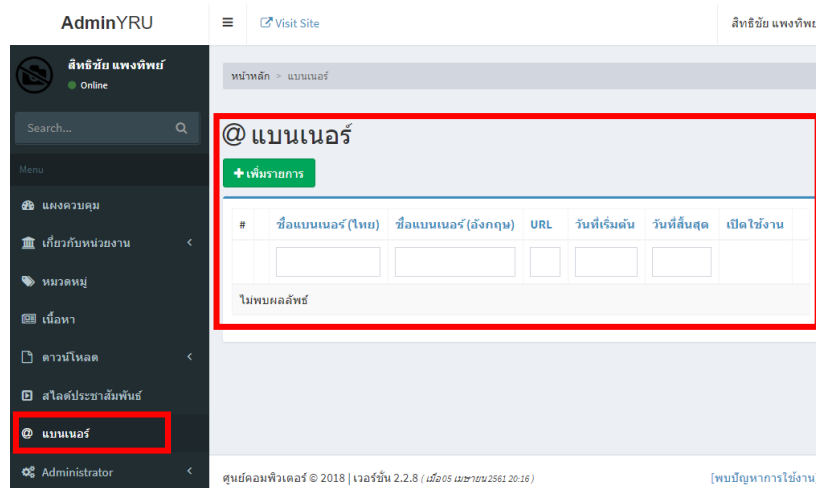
AdminYRU

≡ Visit Site

สิทธิชัย แพงทิพย

สิทธิชัย แพงทิพย์
Online

Search...

Menu

แผงควบคุม

เกี่ยวกับหน่วยงาน

หมวดหมู่

เนื้อหา

ดาวน์โหลด

สไลด์ประชาสัมพันธ์

แบนเนอร์

Administrator

หน้าหลัก > แบนเนอร์

@ แบนเนอร์

+ เพิ่มรายการ

| # | ชื่อแบนเนอร์ (ไทย) | ชื่อแบนเนอร์ (อังกฤษ) | URL | วันที่เริ่มต้น | วันที่สิ้นสุด | เปิดใช้งาน |
|---|---|---|---|---|---|---|
| | | | | | | |
| ไม่พบผลลัพธ์ | | | | | | |

ศูนย์คอมพิวเตอร์ © 2018 | เวอร์ชั่น 2.2.8 ( เมื่อ 05 เมษายน 2561 20:16 )

[พบปัญหาการใช้งาน